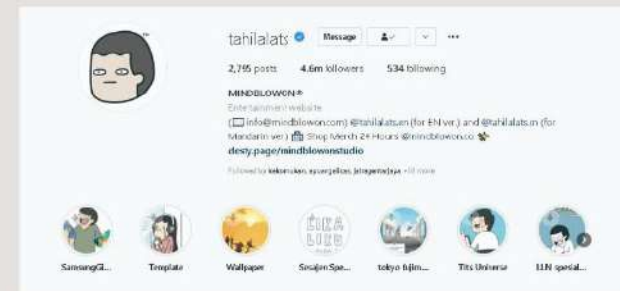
tahilalats Message ···

2,795 posts 4.6m followers 534 following

MINDBLOWON®

Entertainment website

( info@mindblowon.com) @tahilalats.en (for EN ver.) and @tahilalats.in (for Mandarin ver.) Shop Merch 24 Hours @mindblowon.co

desty.page/mindblowonstudio

Followed by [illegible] +18 more

SamsungGl... Template Wallpaper Sesajen Spe... tokyo fujim... Tits Universe LLN spesial...